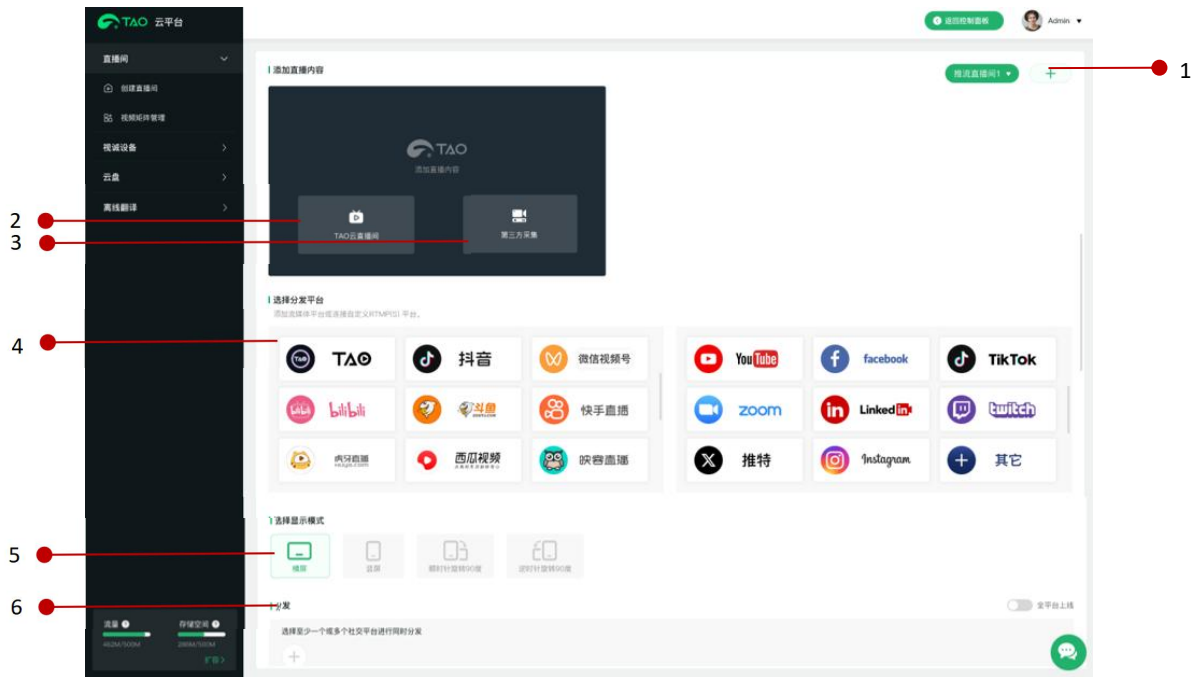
TAO 云平台

直播间
创建直播间
视频矩阵管理
视频设备
云盘
离线翻译

流量
462M/500M
存储空间
289M/500M
扩容

返回控制面板
Admin

添加直播内容
推流直播间1
+

TAO
添加直播内容
TAO云直播间
第三方采集

选择分发平台
添加直播平台或选择自定义RTMP(S)平台。

TAO
抖音
微信视频号
bilibili
斗鱼
快手直播
虎牙直播
西瓜视频
映客直播

YouTube
facebook
TikTok
zoom
LinkedIn
twitch
推特
Instagram
其它

选择显示模式
横屏
竖屏
顺时针旋转90度
逆时针旋转90度

分发
全平台上线
选择至少一个或多个社交平台进行同时分发
+

1
2
3
4
5
6